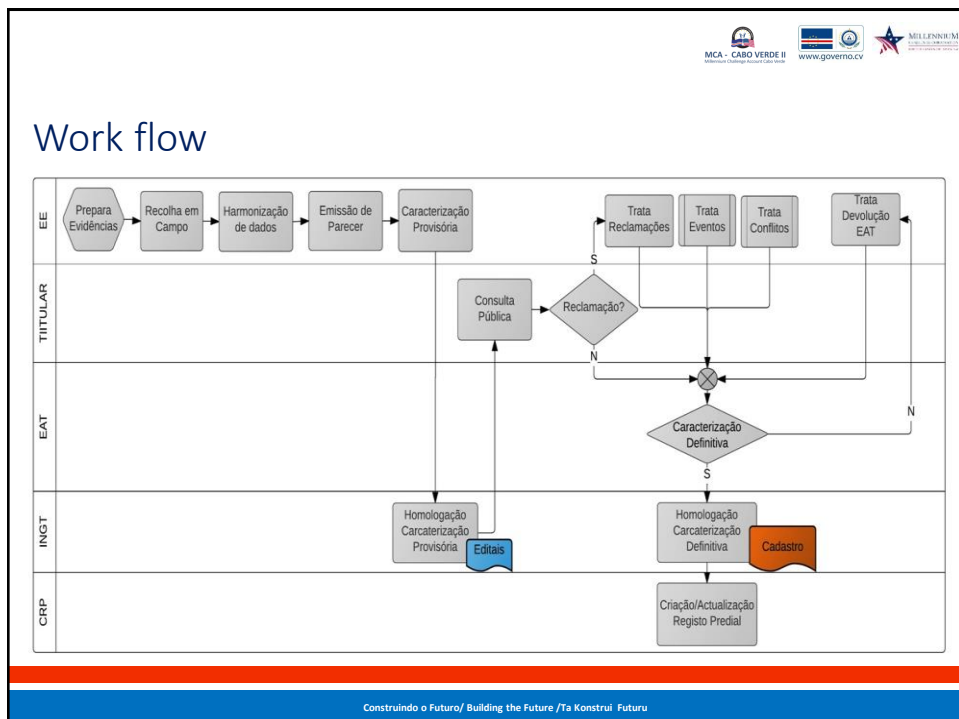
MCA - CABO VERDE II
Millennium Challenge Account Cabo Verde

www.governo.cv

MILLENNIUM

Work flow

EE

Prepara Evidências

Recolha em Campo

Harmonização de dados

Emissão de Parecer

Caracterização Provisória

Trata Reclamações

Trata Eventos

Trata Conflitos

Trata Devolução EAT

S

TIITULAR

Consulta Pública

Reclamação?

N

EAT

Caracterização Definitiva

N

S

INGT

Homologação Carcaterização Provisória

Editais

Homologação Carcaterização Definitiva

Cadastro

CRP

Criação/Actualização Registo Predial

Construindo o Futuro/ Building the Future /Ta Konstrui Futuru